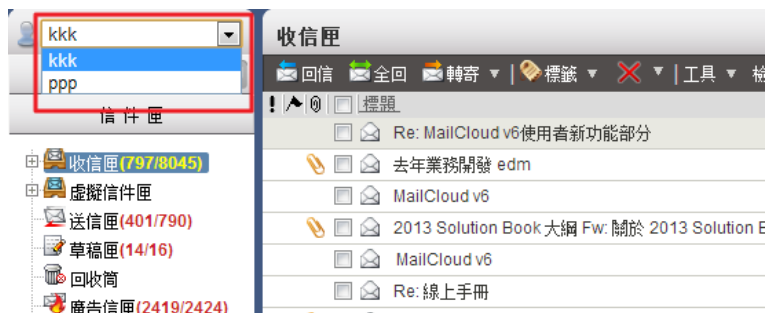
kkk
kkk
ppp
信件匣
收信匣(797/8045)
虛擬信件匣
送信匣(401/790)
草稿匣(14/16)
回收筒
廣告信匣(2419/2424)

收信匣
回信 全回 轉寄 ▼ | 標籤 ▼ ▼ | 工具 ▼ 檢
標題
Re: MailCloud v6使用者新功能部分
去年業務開發 edm
MailCloud v6
2013 Solution Book 大綱 Fw: 關於 2013 Solution B
MailCloud v6
Re: 線上手冊